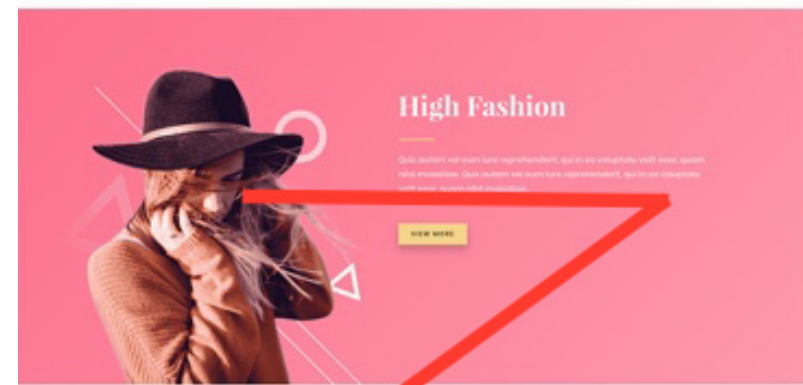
High Fashion

Quis autem vel eum iure reprehenderit, qui in ea voluptate velit esse, quam nihil molestiae. Quis autem vel eum iure reprehenderit, qui in ea voluptate velit esse, quam nihil molestiae.

VIEW MORE